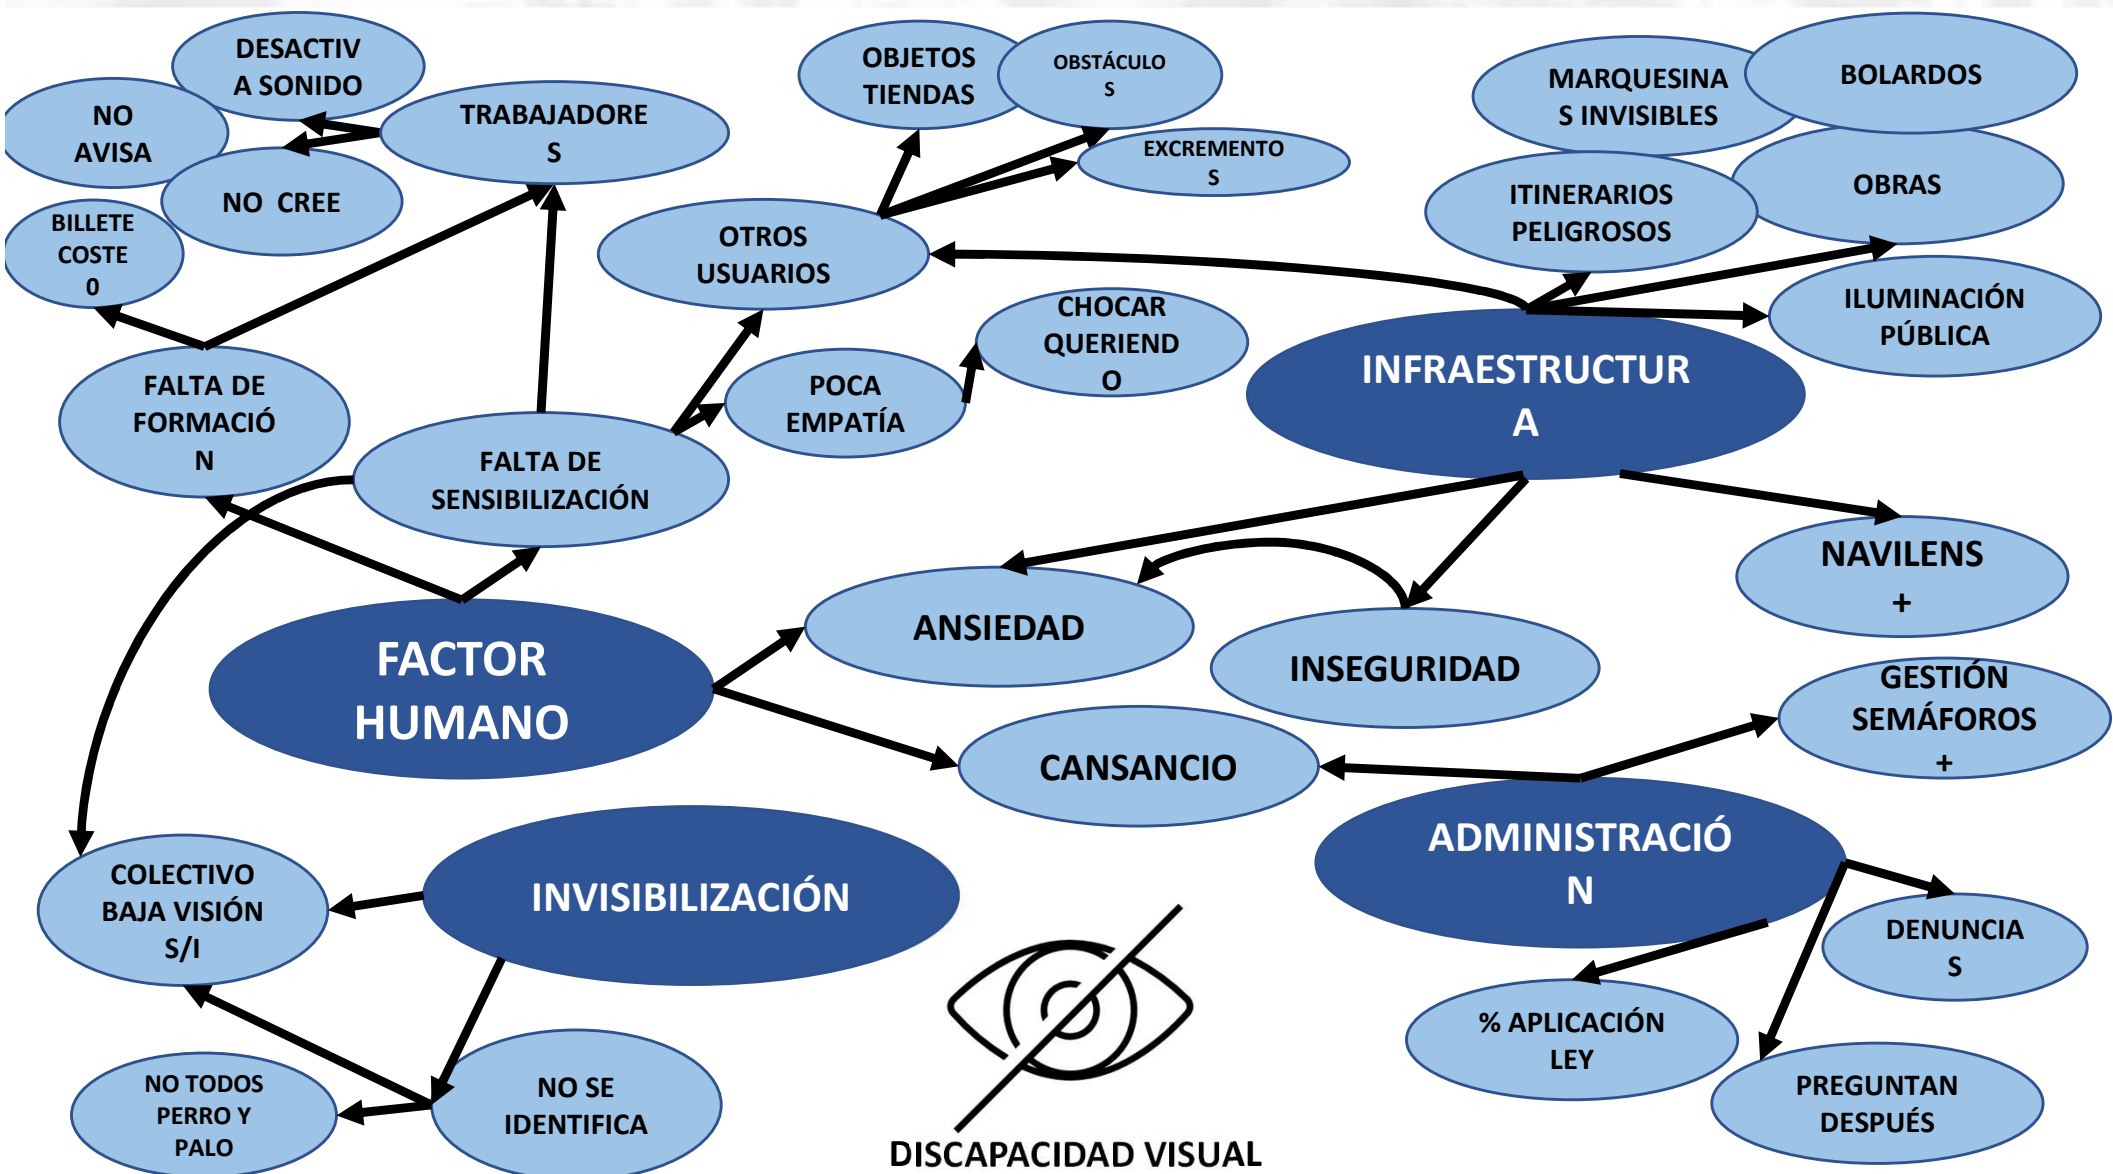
DESACTIVA SONIDO

NO AVISA

TRABAJADORES

NO CREE

BILLETE COSTE 0

OBJETOS TIENDAS

OBSTÁCULOS

EXCREMENTOS

MARQUESINAS INVISIBLES

BOLARDOS

OBRAS

ITINERARIOS PELIGROSOS

OTROS USUARIOS

CHOCAR QUERIENDO

POCA EMPATÍA

ILUMINACIÓN PÚBLICA

INFRAESTRUCTURA

FALTA DE FORMACIÓN

FALTA DE SENSIBILIZACIÓN

NAVILENS +

ANSIEDAD

INSEGURIDAD

FACTOR HUMANO

GESTIÓN SEMÁFOROS +

CANSANCIO

ADMINISTRACIÓN

COLECTIVO BAJA VISIÓN S/I

INVISIBILIZACIÓN

DENUNCIAS

% APLICACIÓN LEY

NO TODOS PERRO Y PALO

NO SE IDENTIFICA

PREGUNTAN DESPUÉS

DISCAPACIDAD VISUAL